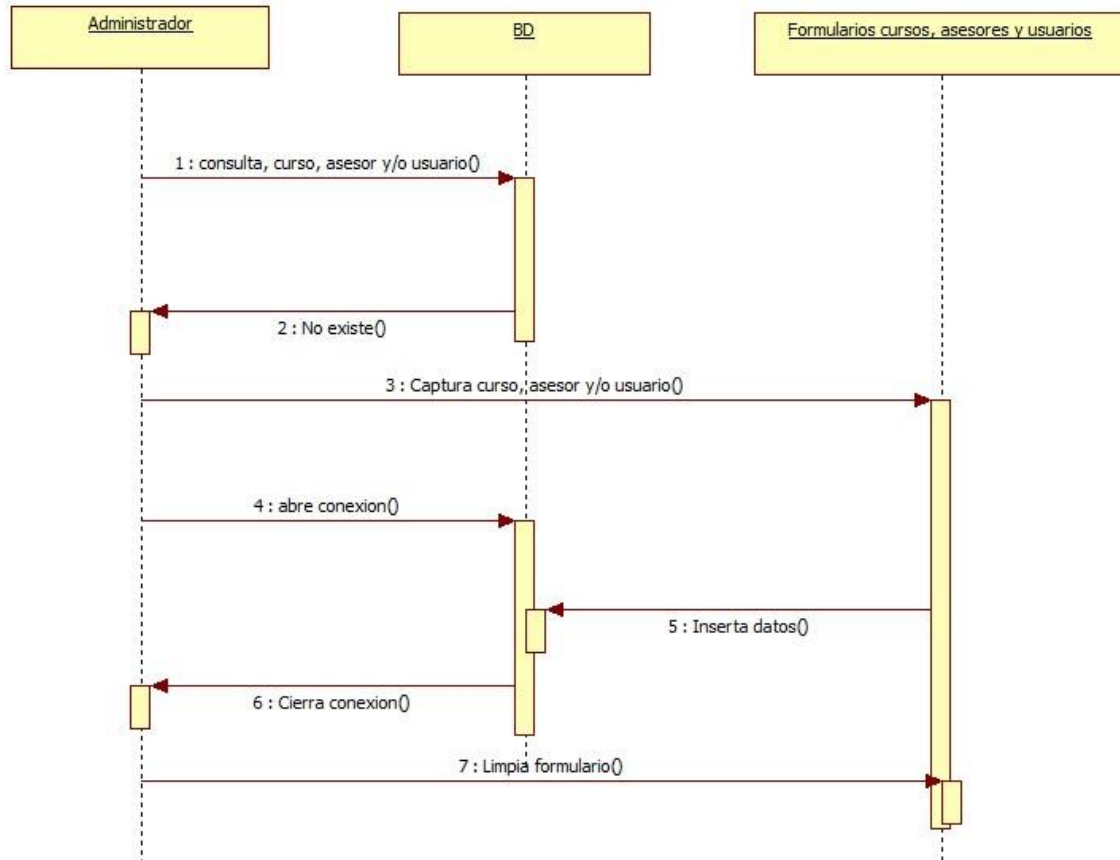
Administrador

BD

Formularios cursos, asesores y usuarios

1 : consulta, curso, asesor y/o usuario()

2 : No existe()

3 : Captura curso, asesor y/o usuario()

4 : abre conexion()

5 : Inserta datos()

6 : Cierra conexion()

7 : Limpia formulario()